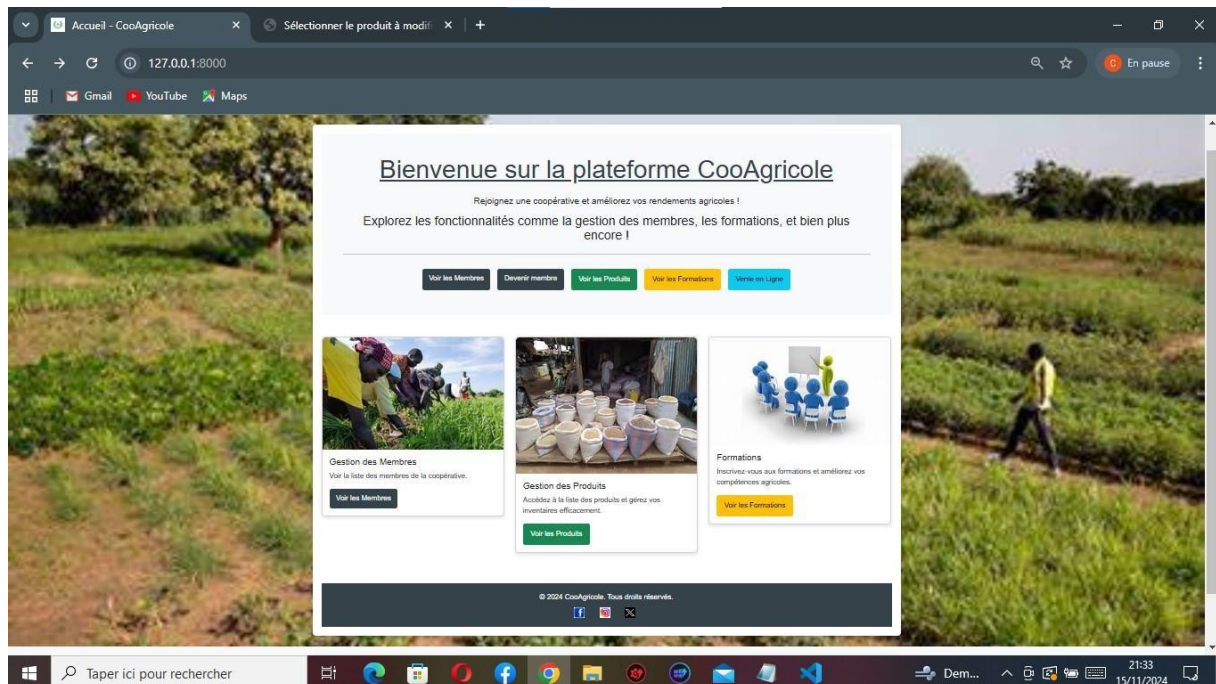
Accueil - CooAgricole
Sélectionner le produit à modifi
127.0.0.1:8000
En pause
Gmail YouTube Maps

Bienvenue sur la plateforme CooAgricole

Rejoignez une coopérative et améliorez vos rendements agricoles !

Explorez les fonctionnalités comme la gestion des membres, les formations, et bien plus encore !

Voir les Membres Devenir membre Voir les Produits Voir les Formations Vente en Ligne

Gestion des Membres
Voir la liste des membres de la coopérative.
Voir les Membres

Gestion des Produits
Accédez à la liste des produits et gérez vos inventaires efficacement.
Voir les Produits

Formations
Inscrivez-vous aux formations et améliorez vos compétences agricoles.
Voir les Formations

© 2024 CooAgricole. Tous droits réservés.

Taper ici pour rechercher
Dem...
21:33
15/11/2024